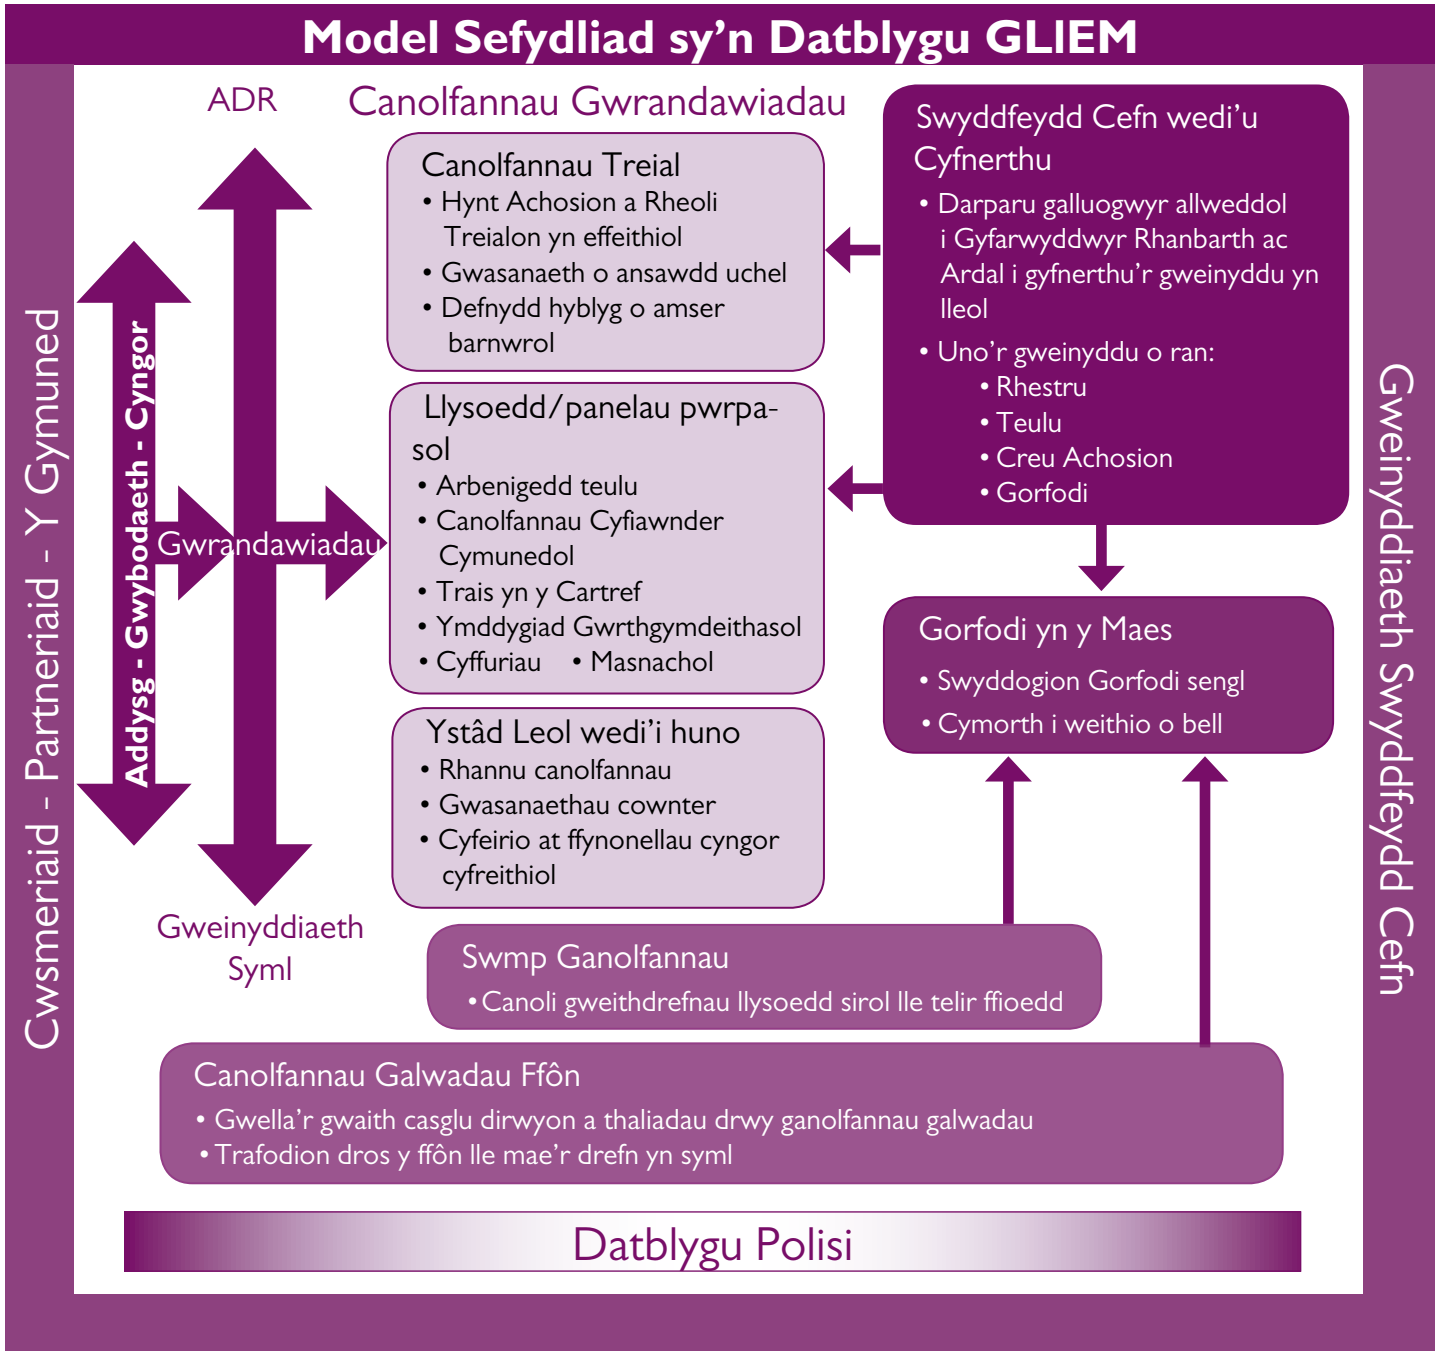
Model Sefydliad sy'n Datblygu GLIEM

Cwsmeriaid - Partneriaid - Y Gymuned

ADR

Addysg - Gwybodaeth - Cyngor

Gwrandawiadau

Gweinyddiaeth Syml

Canolfannau Gwrandawiadau

Canolfannau Treial
• Hynt Achosion a Rheoli Treialon yn effeithiol
• Gwasanaeth o ansawdd uchel
• Defnydd hyblyg o amser barnwrol

Llysoedd/panelau pwrpasol
• Arbenigedd teulu
• Canolfannau Cyfiawnder Cymunedol
• Trais yn y Cartref
• Ymddygiad Gwrthgymdeithasol
• Cyffuriau • Masnachol

Ystâd Leol wedi'i huno
• Rhannu canolfannau
• Gwasanaethau cownter
• Cyfeirio at ffynonellau cyngor cyfreithiol

Swyddfeydd Cefn wedi'u Cyfnerthu
• Darparu galluogwyr allweddol i Gyfarwyddwyr Rhanbarth ac Ardal i gyfnerthu'r gweinyddu yn lleol
• Uno'r gweinyddu o ran:
• Rhestru
• Teulu
• Creu Achosion
• Gorfodi

Gorfodi yn y Maes
• Swyddogion Gorfodi sengl
• Cymorth i weithio o bell

Gweinyddiaeth Swyddfeydd Cefn

Swmp Ganolfannau
• Canoli gweithdrefnau llysoedd sirol lle telir ffioedd

Canolfannau Galwadau Ffôn
• Gwella'r gwaith casglu dirwyon a thaliadau drwy ganolfannau galwadau
• Trafodion dros y ffôn lle mae'r drefn yn syml

Datblygu Polisi